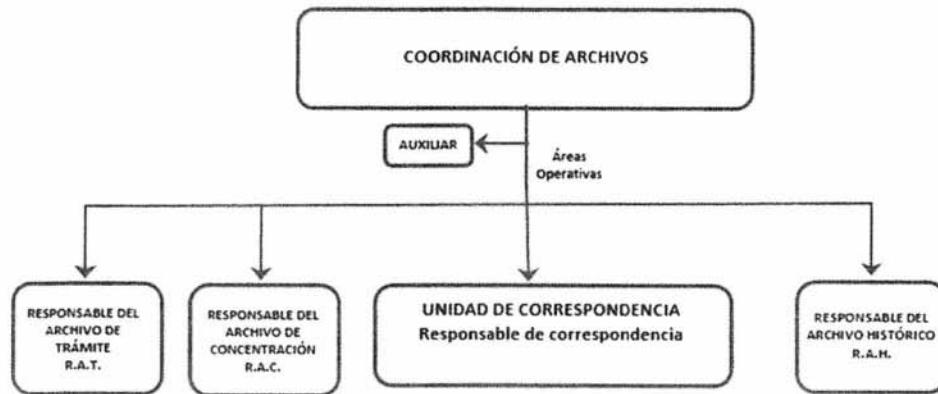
COORDINACIÓN DE ARCHIVOS

AUXILIAR

Áreas Operativas

RESPONSABLE DEL ARCHIVO DE TRÁMITE R.A.T.

RESPONSABLE DEL ARCHIVO DE CONCENTRACIÓN R.A.C.

UNIDAD DE CORRESPONDENCIA
Responsable de correspondencia

RESPONSABLE DEL ARCHIVO HISTÓRICO R.A.H.